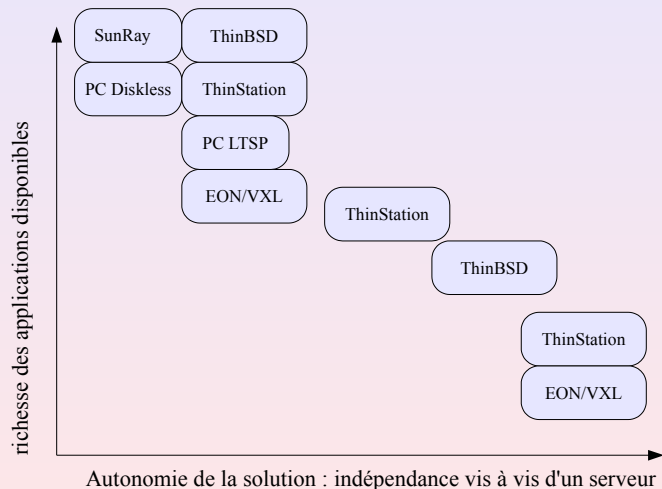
SunRay

ThinBSD

PC Diskless

ThinStation

PC LTSP

EON/VXL

ThinStation

ThinBSD

ThinStation

EON/VXL

richesse des applications disponibles

Autonomie de la solution : indépendance vis à vis d'un serveur